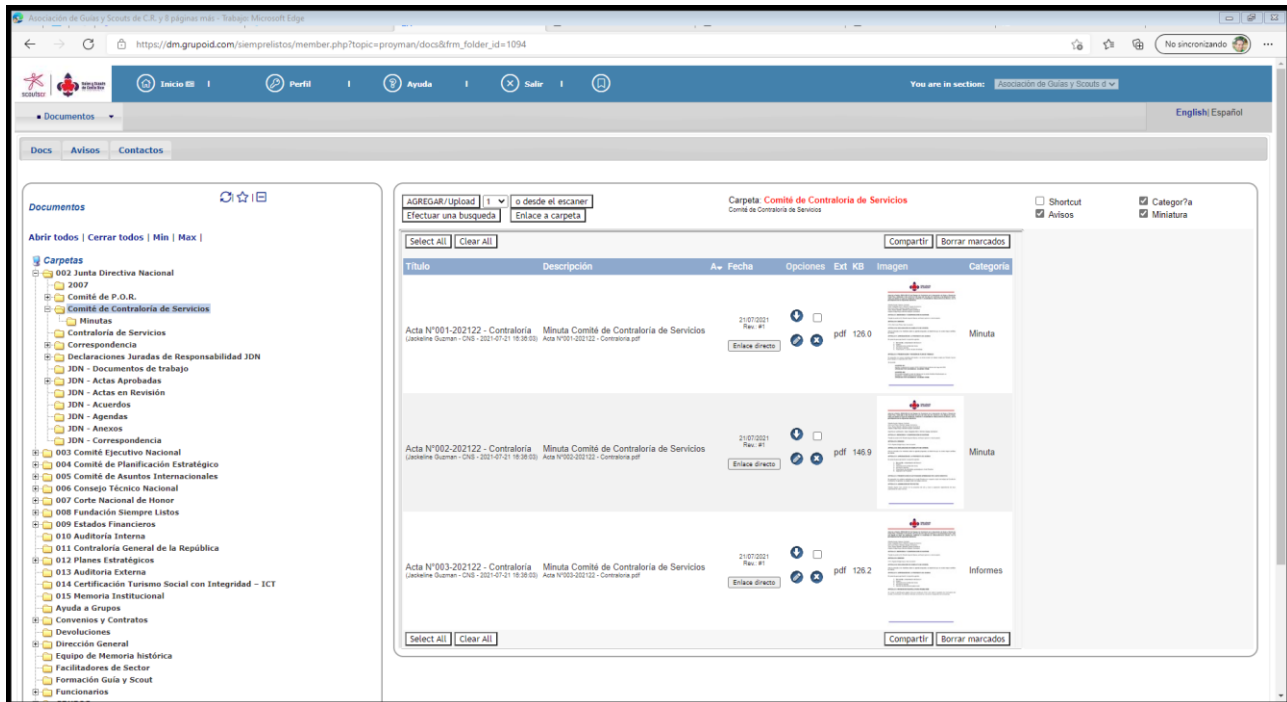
Asociación de Guías y Scouts de C.R. y 8 páginas más - Trabajo: Microsoft Edge

https://dm.grupoid.com/siempreslistos/member.php?topic=proyman/docs&frm_folder_id=1094

No sincronizando

Inicio | Perfil | Ayuda | Salir |

You are in section: Asociación de Guías y Scouts d

Documentos

English| Español

Docs Avisos Contactos

Documentos

Abrir todos | Cerrar todos | Min | Max |

Carpetas
002 Junta Directiva Nacional
2007
Comité de P.O.R.
Comité de Contraloría de Servicios
Minutas
Contraloría de Servicios
Correspondencia
Declaraciones Juradas de Responsabilidad JDN
JDN - Documentos de trabajo
JDN - Actas Aprobadas
JDN - Actas en Revisión
JDN - Acuerdos
JDN - Agendas
JDN - Anexos
JDN - Correspondencia
003 Comité Ejecutivo Nacional
004 Comité de Planificación Estratégico
005 Comité de Asuntos Internacionales
006 Consejo Técnico Nacional
007 Corte Nacional de Honor
008 Fundación Siempre Listos
009 Estados Financieros
010 Auditoría Interna
011 Contraloría General de la República
012 Planes Estratégicos
013 Auditoría Externa
014 Certificación Turismo Social con Integridad – ICT
015 Memoria Institucional
Ayuda a Grupos
Convenios y Contratos
Devoluciones
Dirección General
Equipo de Memoria histórica
Facilitadores de Sector
Formación Guía y Scout
Funcionarios

AGREGAR/Upload 1 o desde el escaner
Efectuar una busqueda Enlace a carpeta

Carpeta: Comité de Contraloría de Servicios
Comité de Contraloría de Servicios

Shortcut Categor?a
Avisos Miniatura

Select All Clear All Compartir Borrar marcados

| Título | Descripción | Fecha | Opciones | Ext | KB | Imagen | Categoría |
|---|---|---|---|---|---|---|---|
| Acta N°001-202122 - Contraloría (Jackeline Guzman - CNS - 2021-07-21 16:36:03) | Minuta Comité de Contraloría de Servicios Acta N°001-202122 - Contraloría.pdf | 21/07/2021 Rev. #1 Enlace directo | | pdf | 126.0 | | Minuta |
| Acta N°002-202122 - Contraloría (Jackeline Guzman - CNS - 2021-07-21 16:36:03) | Minuta Comité de Contraloría de Servicios Acta N°002-202122 - Contraloría.pdf | 21/07/2021 Rev. #1 Enlace directo | | pdf | 146.9 | | Minuta |
| Acta N°003-202122 - Contraloría (Jackeline Guzman - CNS - 2021-07-21 16:36:03) | Minuta Comité de Contraloría de Servicios Acta N°003-202122 - Contraloría.pdf | 21/07/2021 Rev. #1 Enlace directo | | pdf | 126.2 | | Informes |

Select All Clear All Compartir Borrar marcados